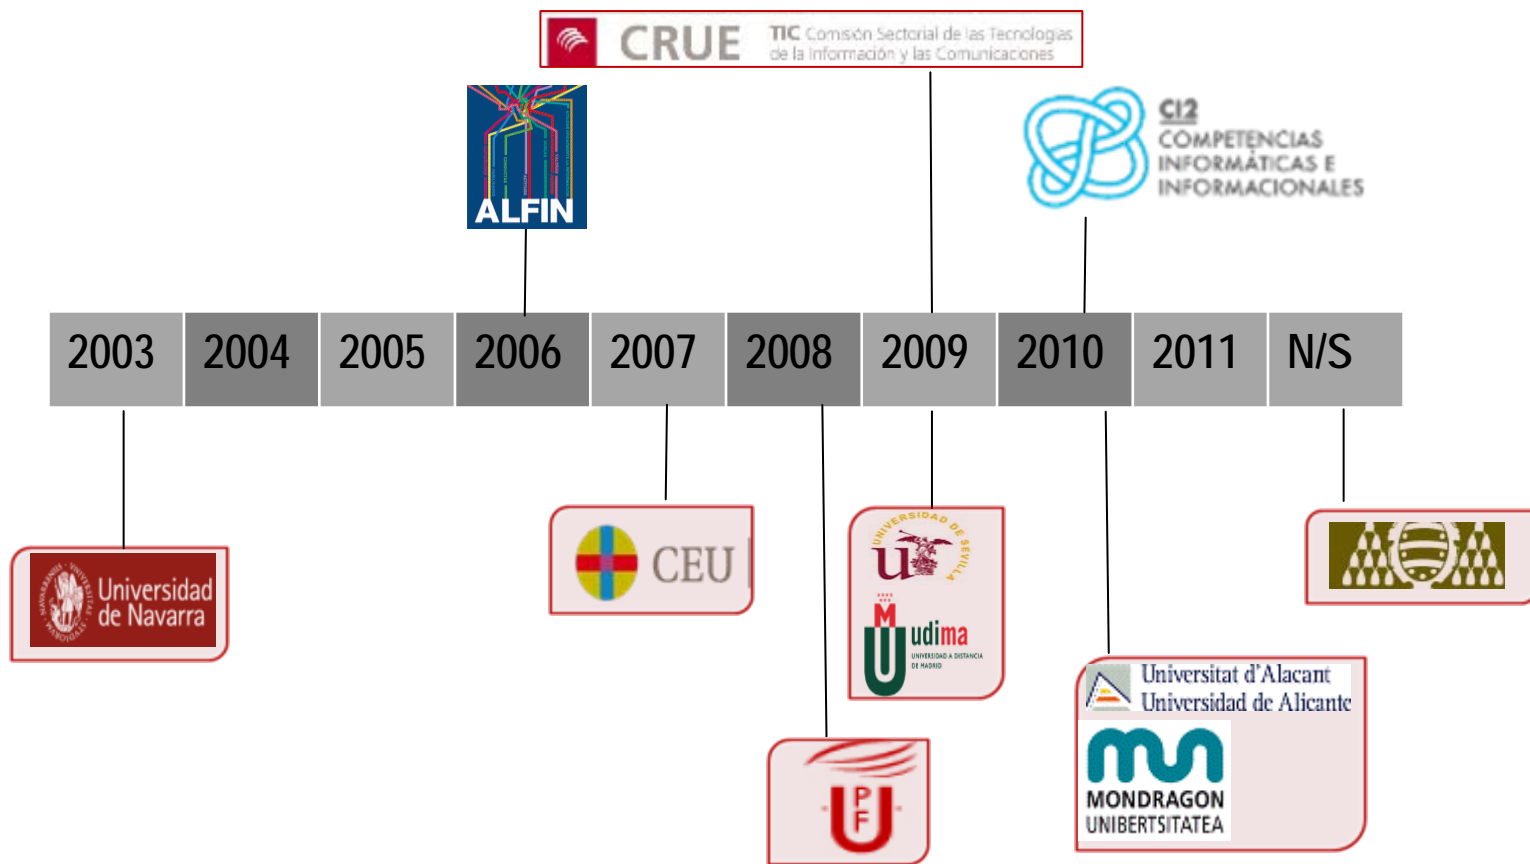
CRUE TIC Comisión Sectorial de las Tecnologías de la Información y las Comunicaciones

ALFIN

CI2 COMPETENCIAS INFORMÁTICAS E INFORMACIONALES

| 2003 | 2004 | 2005 | 2006 | 2007 | 2008 | 2009 | 2010 | 2011 | N/S |
|---|---|---|---|---|---|---|---|---|---|

Universidad de Navarra

CEU

UNIVERSIDAD DE SEVILLA

udima UNIVERSIDAD A DISTANCIA DE MADRID

UFP

Universitat d'Alacant Universidad de Alicante

MONDRAGON UNIBERTSITATEA